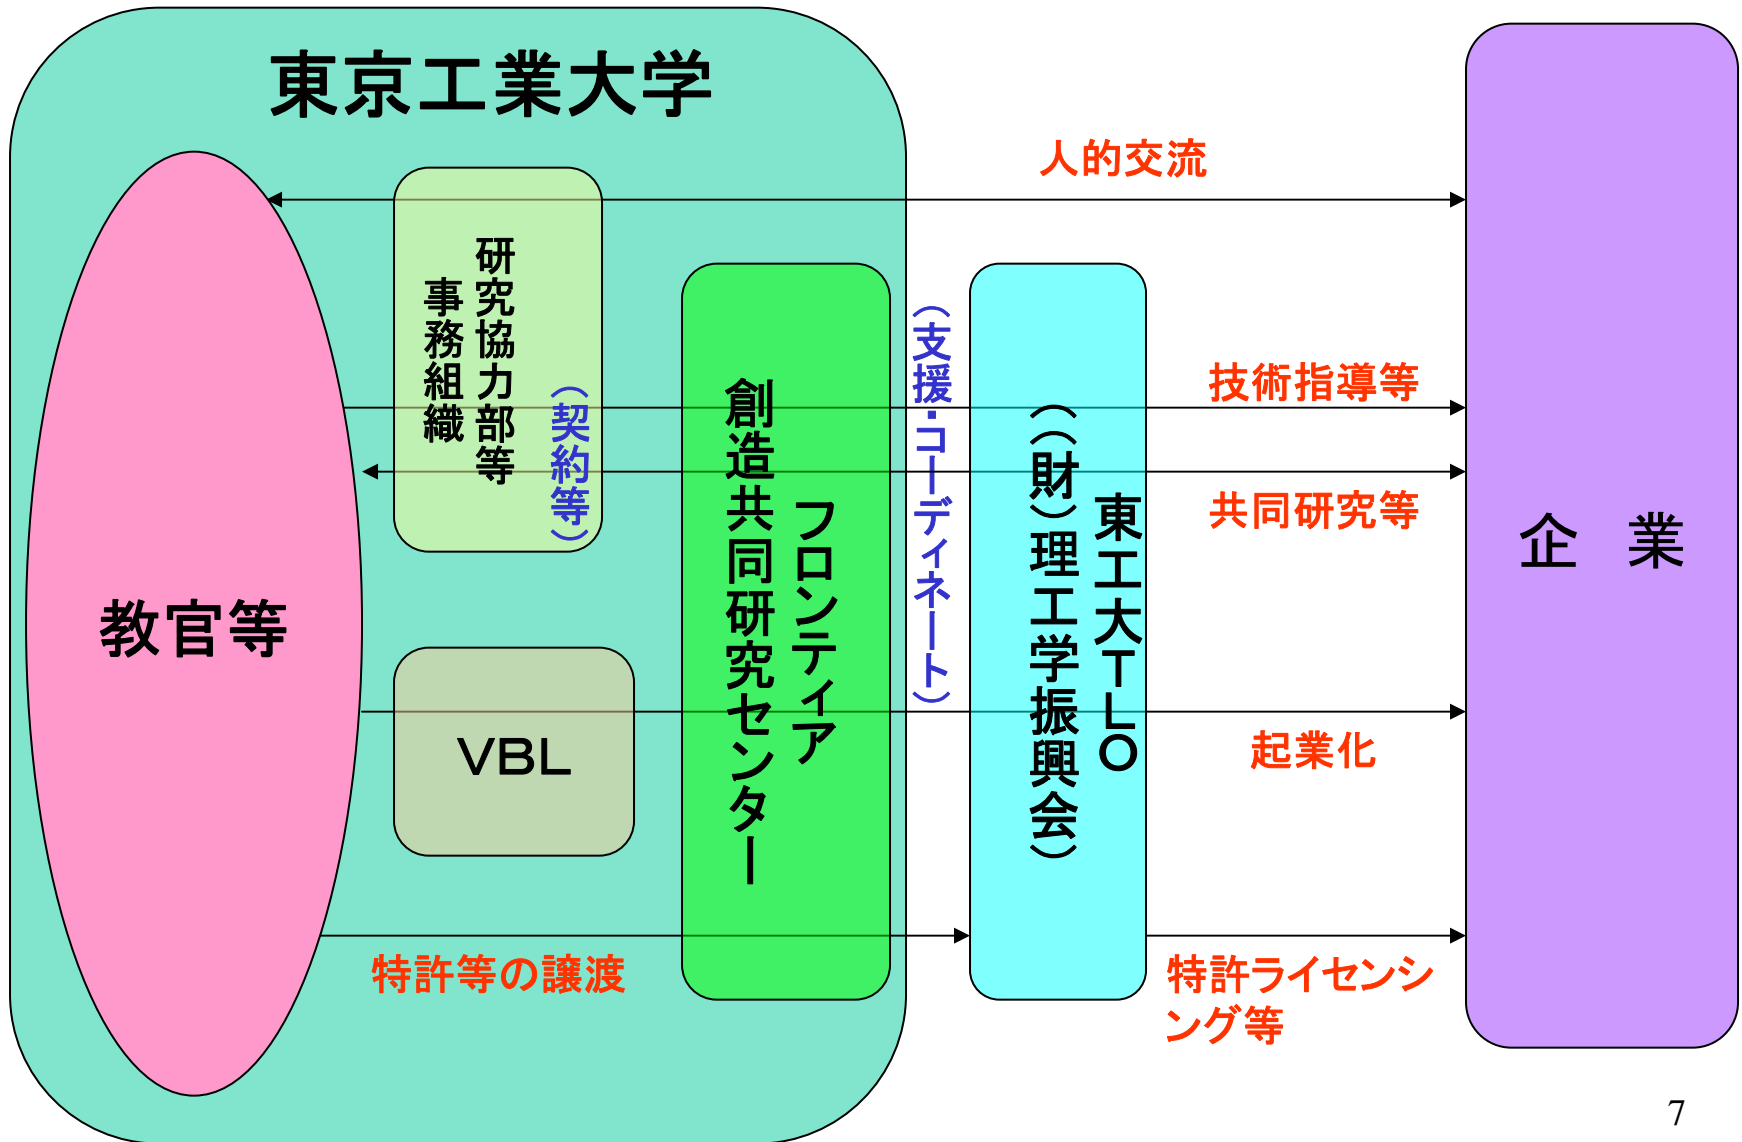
東京工業大学

人的交流

教官等

研究協力部等
事務組織

（契約等）

フロンティア
創造共同研究センター

（支援・コーディネート）

東工大TLO
（（財）理工学振興会）

技術指導等

共同研究等

企　業

VBL

起業化

特許等の譲渡

特許ライセンシング等

7